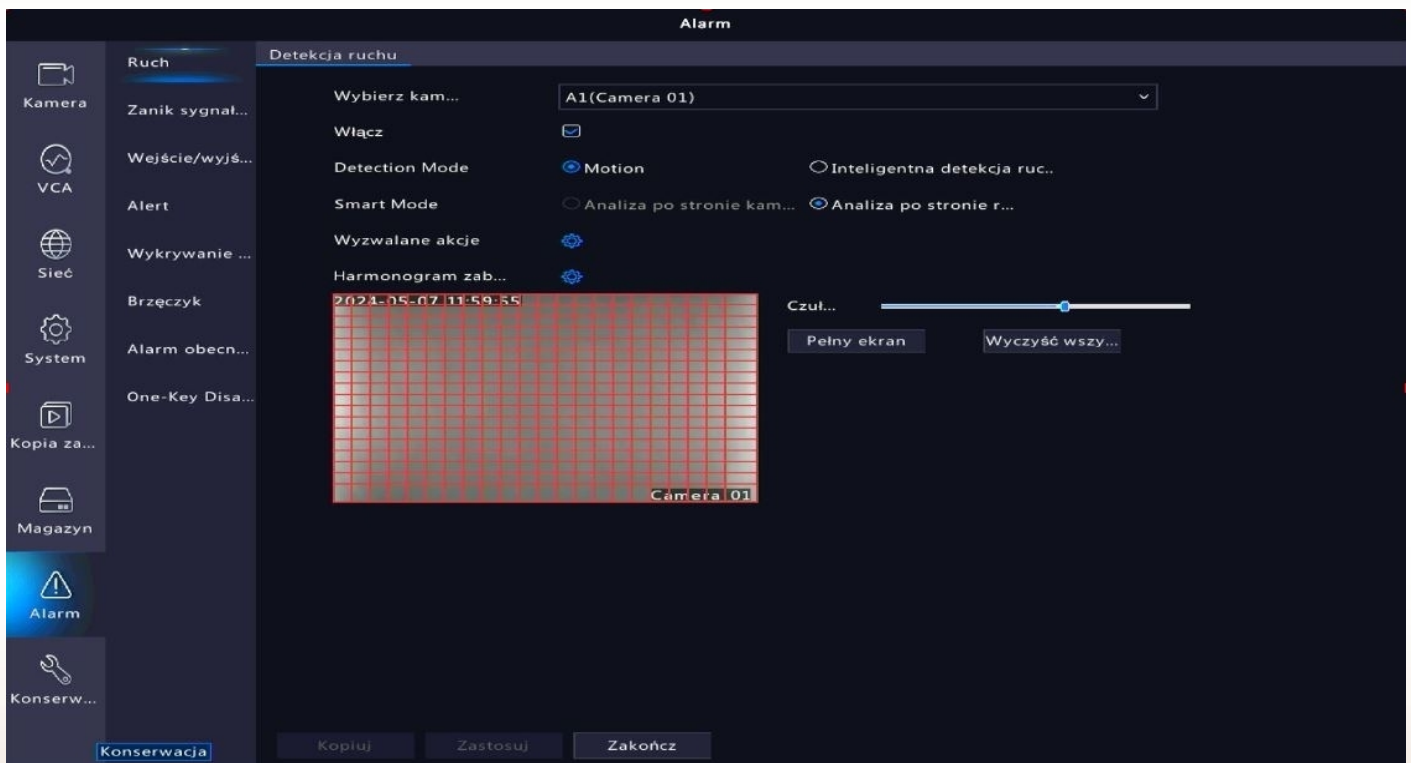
Alarm

Kamera
VCA
Sieć
System
Kopia za...
Magazyn
Alarm
Konserw...

Ruch
Zanik sygnał...
Wejście/wyjś...
Alert
Wykrywanie ...
Brzęczyk
Alarm obecn...
One-Key Disa...

Detekcja ruchu

Wybierz kam... A1(Camera 01)
Włącz
Detection Mode Motion Inteligentna detekcja ruc..
Smart Mode Analiza po stronie kam... Analiza po stronie r...
Wyzwalane akcje
Harmonogram zab...

2024-05-07 11:59:55
Camera 01

Czuł...
Pełny ekran
Wyczyść wszy...

Konserwacja
Kopiuj
Zastosuj
Zakończ